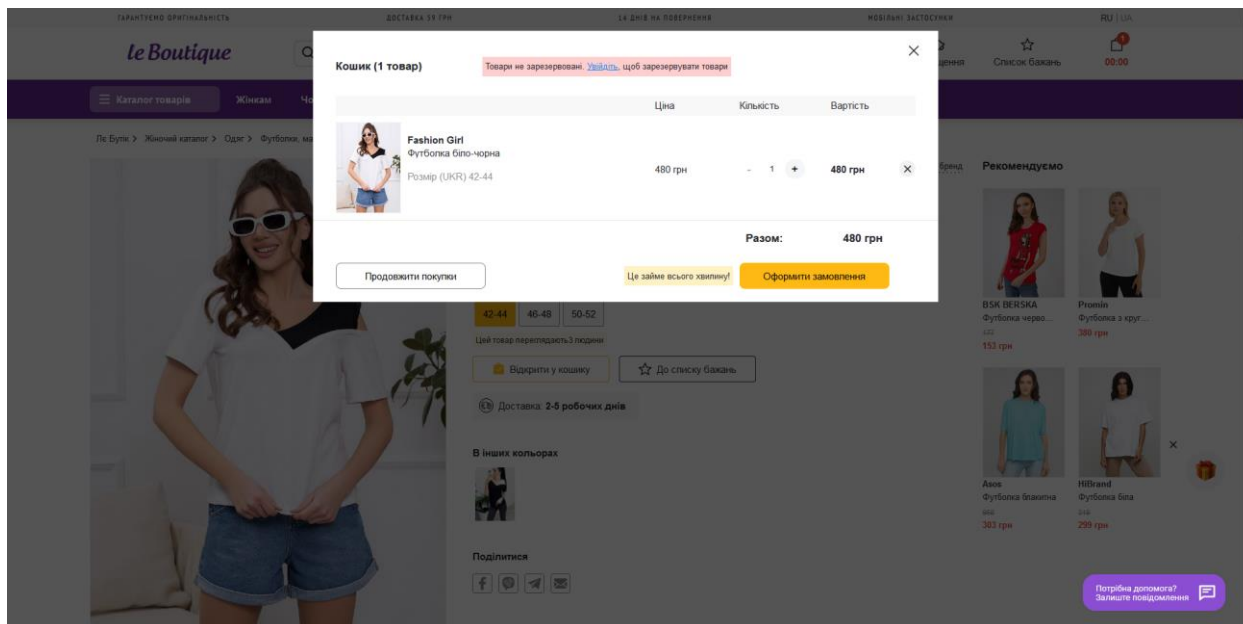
ГАРАНТУЄМО ОРИГІНАЛЬНІСТЬ   ДОСТАВКА 59 ГРН   14 ДНІВ НА ПОВЕРНЕННЯ   МОБІЛЬНІ ЗАСТОСУНКИ   RU | UA

le Boutique

щення   Список бажань   00:00

Каталог товарів   Жінкам

Ле Бутік > Жіночий каталог > Одяг > Футболки, ма

Кошик (1 товар)

Товари не зарезервовані. Увійдіть, щоб зарезервувати товари

| | Ціна | Кількість | Вартість |
|---|---|---|---|
| Fashion Girl Футболка біло-чорна Розмір (UKR) 42-44 | 480 грн | - 1 + | 480 грн |

Разом: 480 грн

Продовжити покупки

Це займе всього хвилину!

Оформити замовлення

бренд

Рекомендуємо

BSK BERSKA
Футболка черво...
153 грн

Promin
Футболка з круг...
380 грн

42-44   46-48   50-52

Цей товар переглядають 3 людини

Відкрити у кошику

До списку бажань

Доставка: 2-5 робочих днів

В інших кольорах

Поділитися

Axos
Футболка блакитна
383 грн

HiBrand
Футболка біла
299 грн

Потрібна допомога? Залиште повідомлення